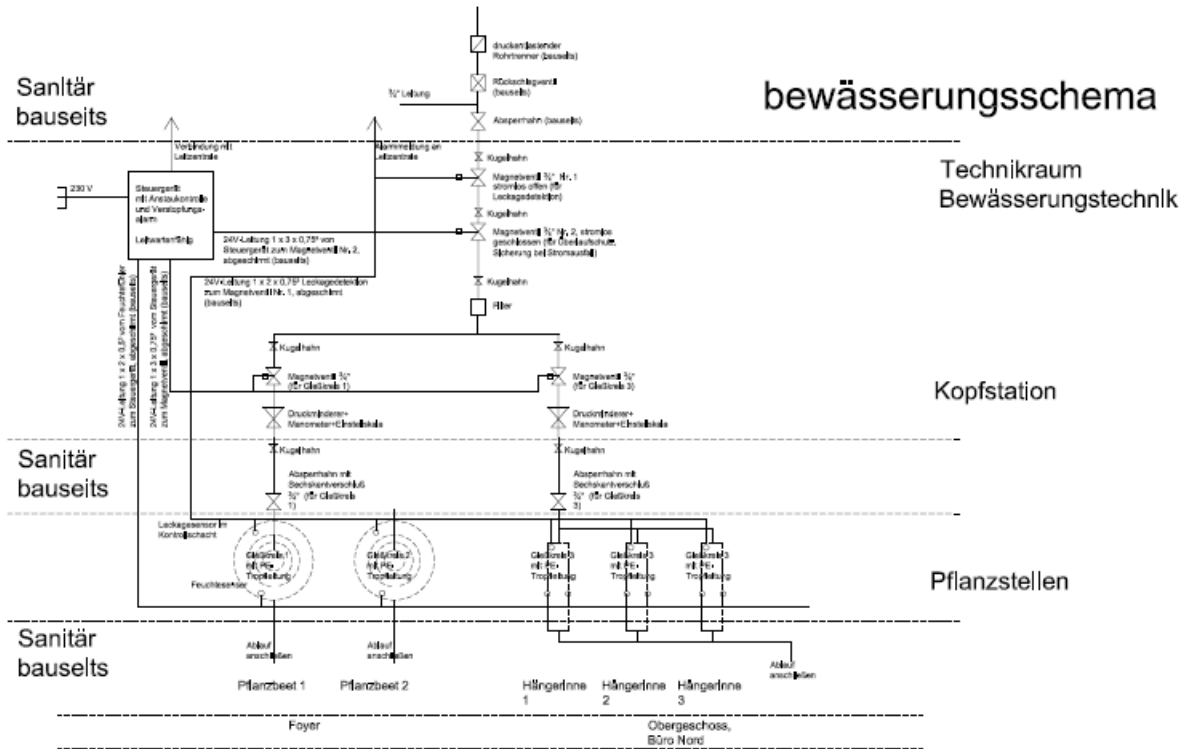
Sanitär bauseits

bewässerungsschema

druckentlastender Rohrtrenner (bauseits)

Rückschlagventil (bauseits)

¾" Leitung

Absperrhahn (bauseits)

Verbindung mit Leitzentrale

Meldeleitung an Leitzentrale

Technikraum Bewässerungstechnik

230 V

Steuergerät mit Ansteuerkontrolle und Verstopfungsalarm

Leitwartenfähig

Kugelhahn

Magnetventil ¾" Nr. 1 stromlos offen (für Leckagedetektion)

Kugelhahn

24V-Leitung 1 x 3 x 0,75² vom Steuergerät zum Magnetventil Nr. 2, abgeschirmt (bauseits)

Magnetventil ¾" Nr. 2, stromlos geschlossen (für Überlaufschutz, Sicherung bei Stromausfall)

24V-Leitung 1 x 2 x 0,75² Leckagedetektion zum Magnetventil Nr. 1, abgeschirmt (bauseits)

Kugelhahn

Filter

24V-Leitung 1 x 2 x 0,5² vom Feuchtefühler zum Steuergerät, abgeschirmt (bauseits)

24V-Leitung 1 x 3 x 0,75² vom Steuergerät zum Magnetventil, abgeschirmt (bauseits)

Kugelhahn

Magnetventil ¾" (für Gießkreis 1)

Kugelhahn

Magnetventil ¾" (für Gießkreis 3)

Kopfstation

Druckminderer+ Manometer+Einstellskala

Druckminderer+ Manometer+Einstellskala

Sanitär bauseits

Kugelhahn

Absperrhahn mit Sechskantverschluß ¾" (für Gießkreis 1)

Kugelhahn

Absperrhahn mit Sechskantverschluß ¾" (für Gießkreis 3)

Leckagesensor im Kontrollschacht

Gießkreis 1 mit PE-Tropfleitung

Gießkreis 2 mit PE-Tropfleitung

Gießkreis 3 mit PE-Tropfleitung

Gießkreis 3 mit PE-Tropfleitung

Gießkreis 3 mit PE-Tropfleitung

Feuchtesensor

Pflanzstellen

Sanitär bauseits

Ablauf anschließen

Ablauf anschließen

Ablauf anschließen

Pflanzbeet 1

Pflanzbeet 2

Hängerinne 1

Hängerinne 2

Hängerinne 3

Foyer

Obergeschoss, Büro Nord